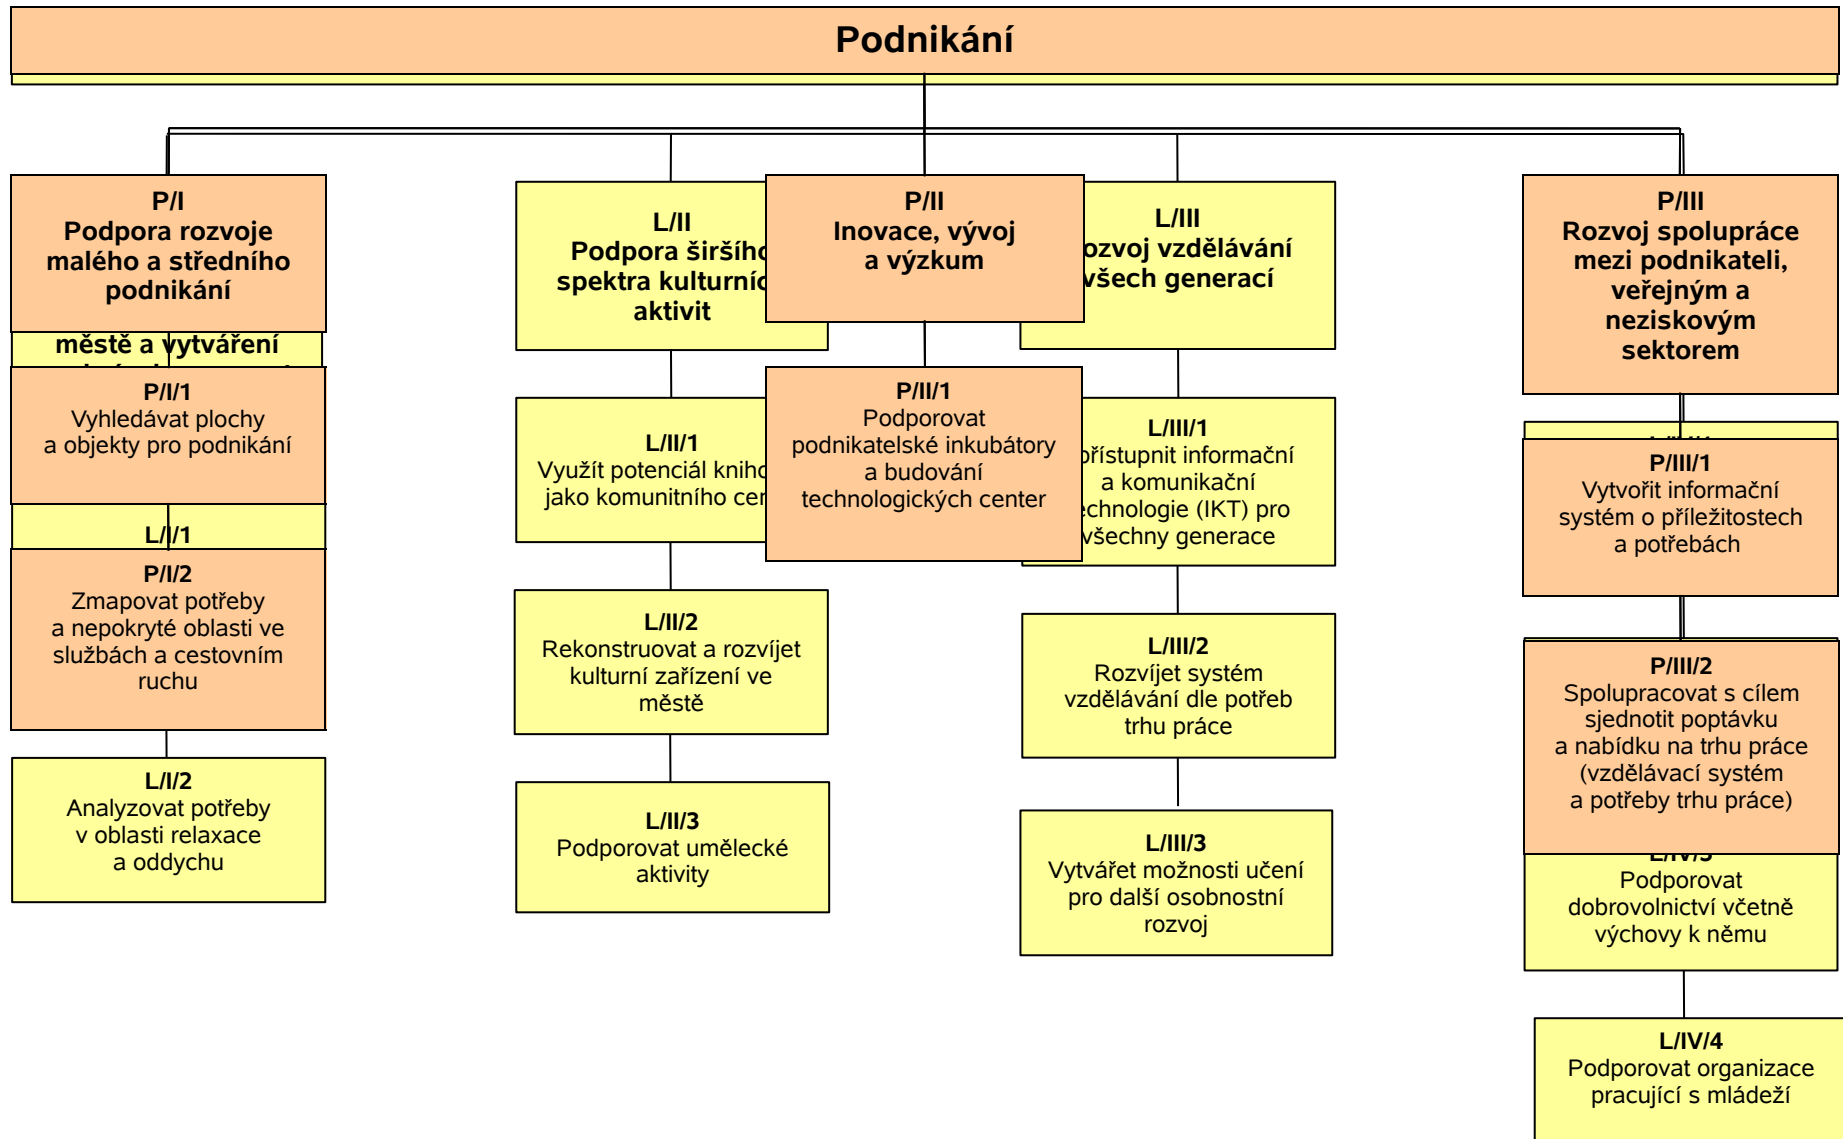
Podnikání

P/I
Podpora rozvoje malého a středního podnikání

městě a vytváření

P/I/1
Vyhledávat plochy a objekty pro podnikání

L/I/1

P/I/2
Zmapovat potřeby a nepokryté oblasti ve službách a cestovním ruchu

L/I/2
Analyzovat potřeby v oblasti relaxace a oddychu

L/II
Podpora širšího spektra kulturníc aktivit

L/II/1
Využít potenciál kniho jako komunitního cen

L/II/2
Rekonstruovat a rozvíjet kulturní zařízení ve městě

L/II/3
Podporovat umělecké aktivity

P/II
Inovace, vývoj a výzkum

P/II/1
Podporovat podnikatelské inkubátory a budování technologických center

L/III
ozvoj vzdělávání všech generací

L/III/1
přístupnit informační a komunikační echnologie (IKT) pro všechny generace

L/III/2
Rozvíjet systém vzdělávání dle potřeb trhu práce

L/III/3
Vytvářet možnosti učení pro další osobnostní rozvoj

P/III
Rozvoj spolupráce mezi podnikateli, veřejným a neziskovým sektorem

P/III/1
Vytvořit informační systém o příležitostech a potřebách

P/III/2
Spolupracovat s cílem sjednotit poptávku a nabídku na trhu práce (vzdělávací systém a potřeby trhu práce)

L/IV/3
Podporovat dobrovolnictví včetně výchovy k němu

L/IV/4
Podporovat organizace pracující s mládeží